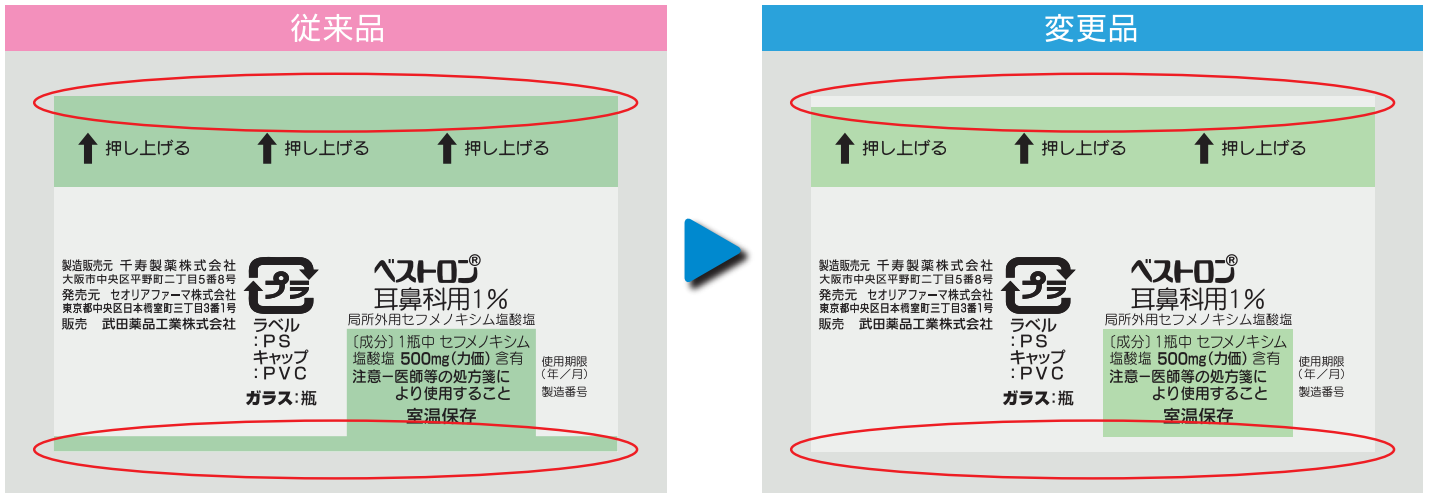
従来品

押し上げる　押し上げる　押し上げる

製造販売元 千寿製薬株式会社
大阪市中央区平野町二丁目5番8号
発売元 セオリアファーマ株式会社
東京都中央区日本橋室町三丁目3番1号
販売 武田薬品工業株式会社

プラ
ラベル
：PS
キャップ
：PVC
ガラス：瓶

ベストロン®
耳鼻科用1%
局所外用セフメノキシム塩酸塩
〔成分〕1瓶中 セフメノキシム塩酸塩 500mg(力価) 含有
注意ー医師等の処方箋により使用すること
室温保存

使用期限
(年／月)
製造番号

変更品

押し上げる　押し上げる　押し上げる

製造販売元 千寿製薬株式会社
大阪市中央区平野町二丁目5番8号
発売元 セオリアファーマ株式会社
東京都中央区日本橋室町三丁目3番1号
販売 武田薬品工業株式会社

プラ
ラベル
：PS
キャップ
：PVC
ガラス：瓶

ベストロン®
耳鼻科用1%
局所外用セフメノキシム塩酸塩
〔成分〕1瓶中 セフメノキシム塩酸塩 500mg(力価) 含有
注意ー医師等の処方箋により使用すること
室温保存

使用期限
(年／月)
製造番号